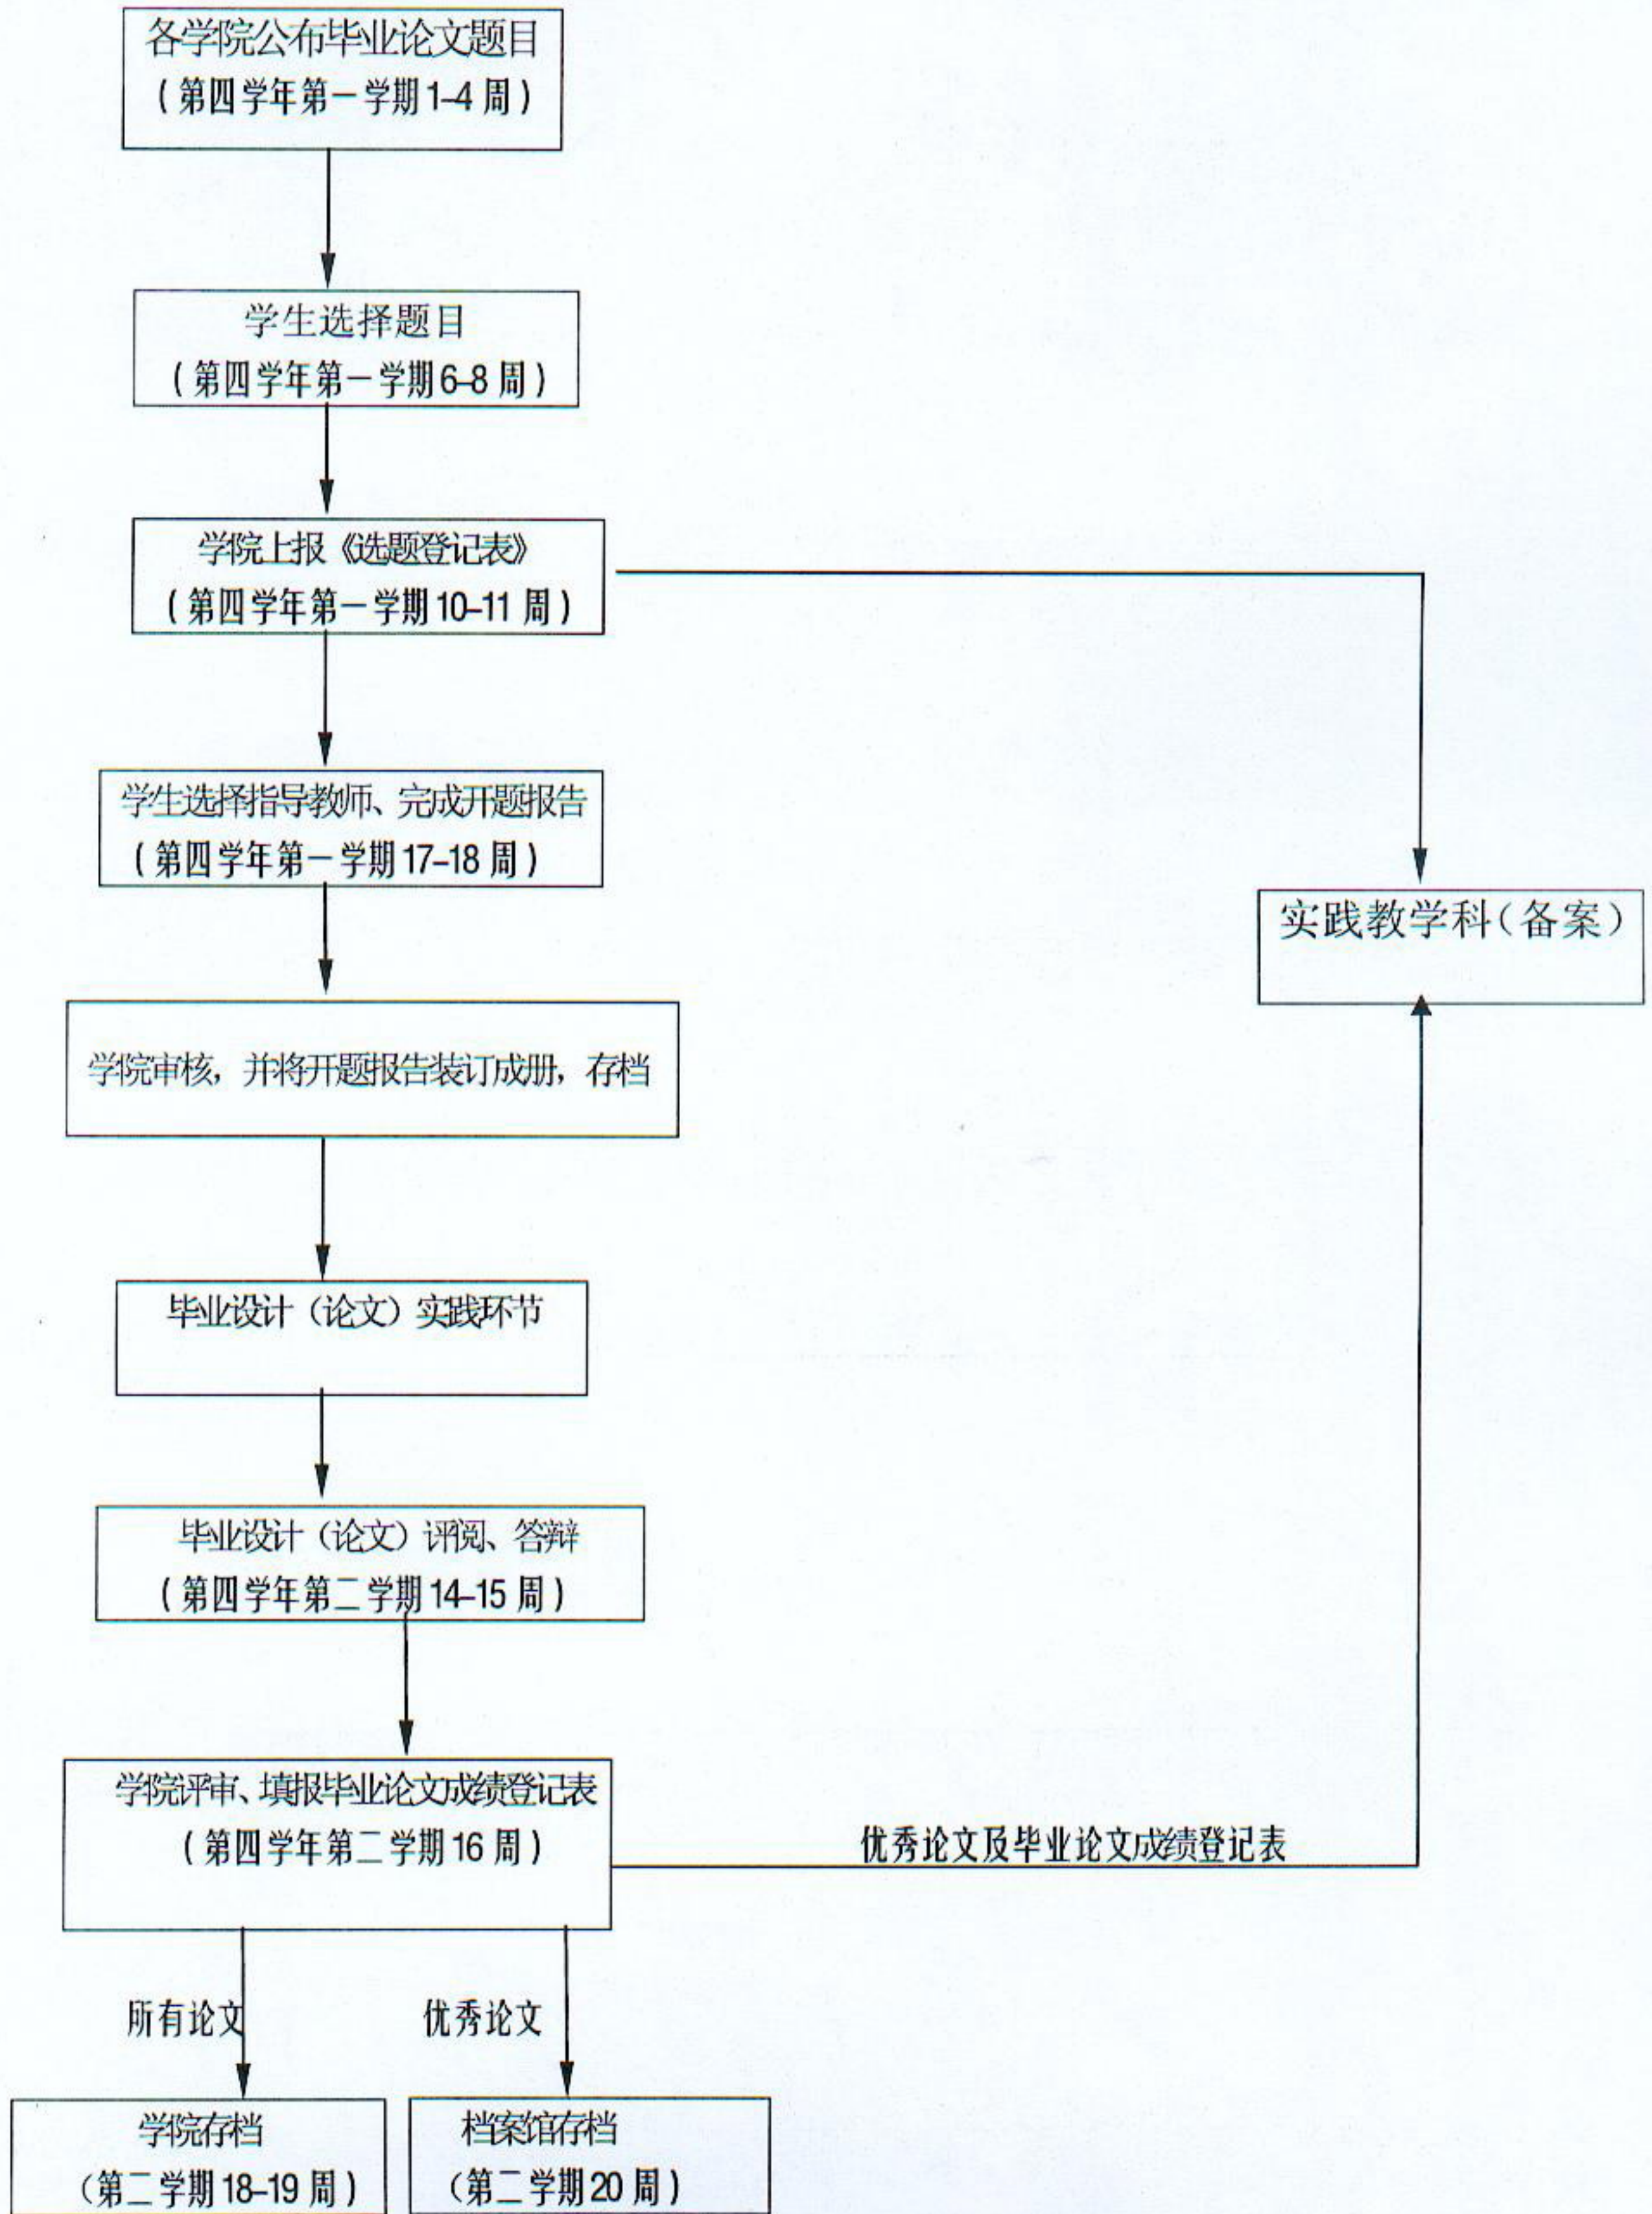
各学院公布毕业论文题目
（第四学年第一学期 1-4 周）

学生选择题目
（第四学年第一学期 6-8 周）

学院上报《选题登记表》
（第四学年第一学期 10-11 周）

学生选择指导教师、完成开题报告
（第四学年第一学期 17-18 周）

学院审核，并将开题报告装订成册，存档

毕业设计（论文）实践环节

毕业设计（论文）评阅、答辩
（第四学年第二学期 14-15 周）

学院评审、填报毕业论文成绩登记表
（第四学年第二学期 16 周）

实践教学科（备案）

优秀论文及毕业论文成绩登记表

所有论文

优秀论文

学院存档
（第二学期 18-19 周）

档案馆存档
（第二学期 20 周）